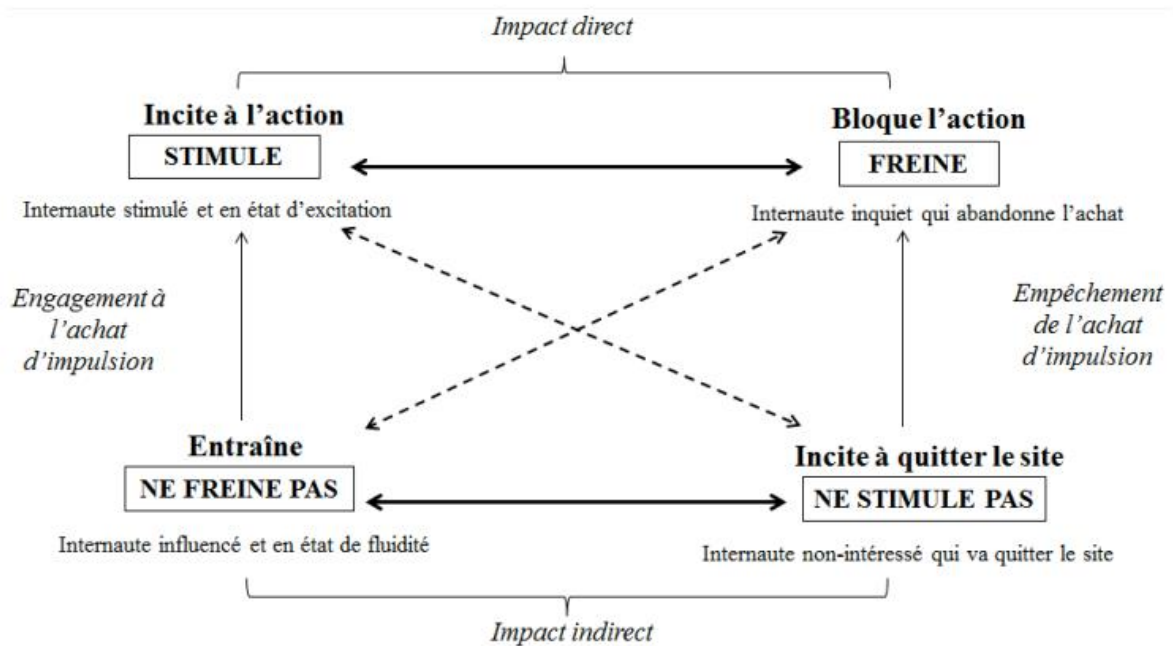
Impact direct

Incite à l'action

STIMULE

Internaute stimulé et en état d'excitation

Bloque l'action

FREINE

Internaute inquiet qui abandonne l'achat

Engagement à l'achat d'impulsion

Empêchement de l'achat d'impulsion

Entraîne

NE FREINE PAS

Internaute influencé et en état de fluidité

Incite à quitter le site

NE STIMULE PAS

Internaute non-intéressé qui va quitter le site

Impact indirect